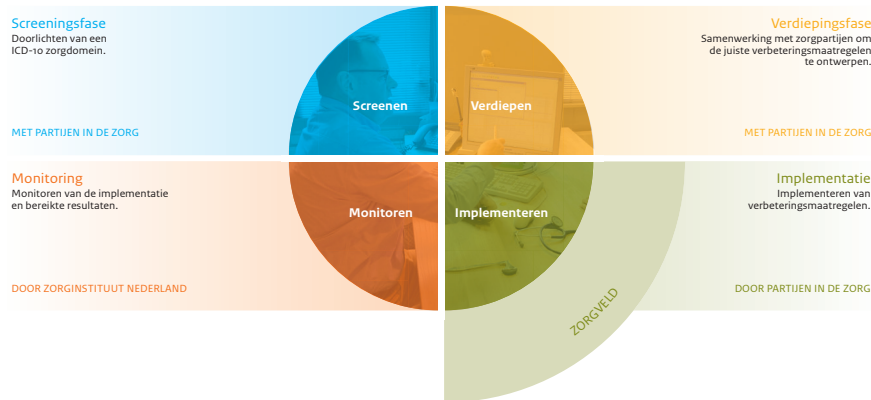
Screeningsfase
Doorlichten van een ICD-10 zorgdomein.

MET PARTIJEN IN DE ZORG

Verdiepingsfase
Samenwerking met zorgpartijen om de juiste verbeteringsmaatregelen te ontwerpen.

MET PARTIJEN IN DE ZORG

Screenen

Verdiepen

Monitoren

Implementeren

Monitoring
Monitoren van de implementatie en bereikte resultaten.

DOOR ZORGINSTITUUT NEDERLAND

Implementatie
Implementeren van verbeteringsmaatregelen.

DOOR PARTIJEN IN DE ZORG

ZORGVELD